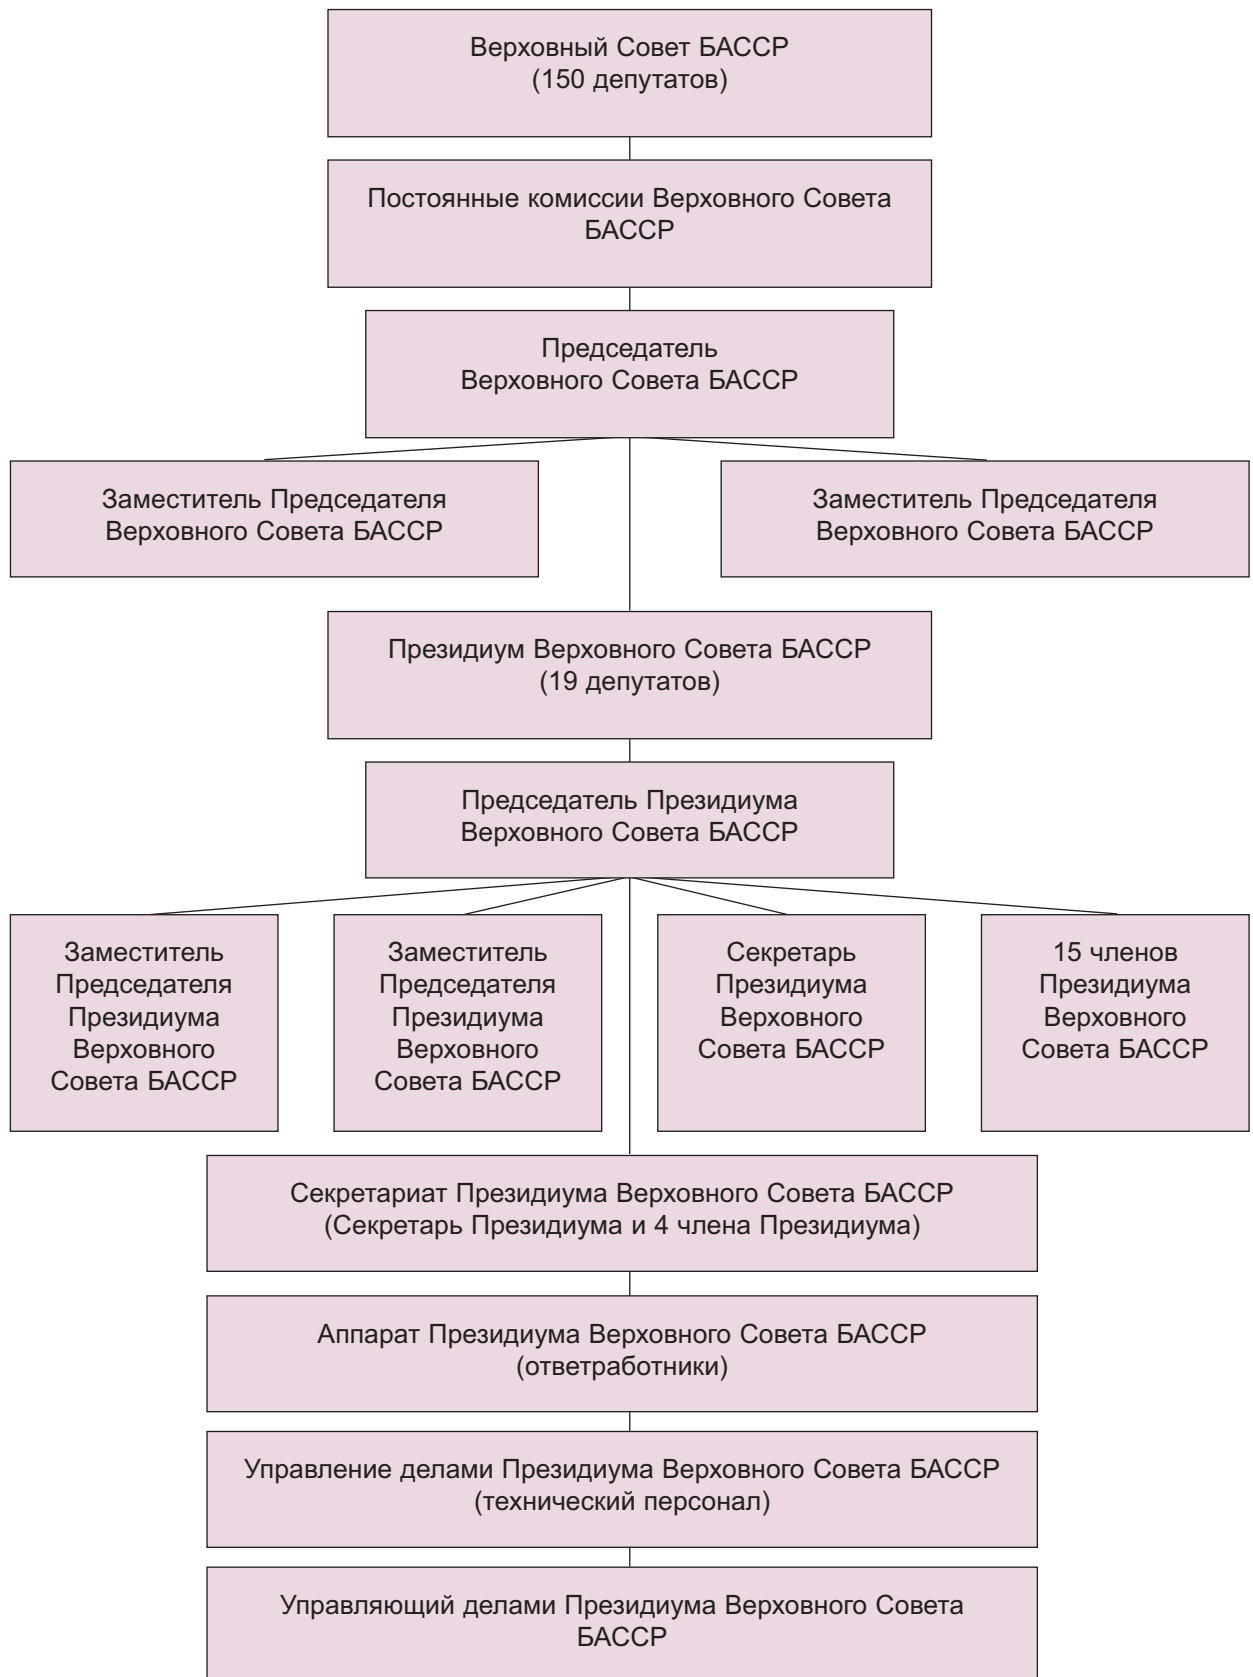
Верховный Совет БАССР
(150 депутатов)

Постоянные комиссии Верховного Совета БАССР

Председатель
Верховного Совета БАССР

Заместитель Председателя
Верховного Совета БАССР

Заместитель Председателя
Верховного Совета БАССР

Президиум Верховного Совета БАССР
(19 депутатов)

Председатель Президиума
Верховного Совета БАССР

Заместитель Председателя Президиума Верховного Совета БАССР

Заместитель Председателя Президиума Верховного Совета БАССР

Секретарь Президиума Верховного Совета БАССР

15 членов Президиума Верховного Совета БАССР

Секретариат Президиума Верховного Совета БАССР
(Секретарь Президиума и 4 члена Президиума)

Аппарат Президиума Верховного Совета БАССР
(ответработники)

Управление делами Президиума Верховного Совета БАССР
(технический персонал)

Управляющий делами Президиума Верховного Совета БАССР